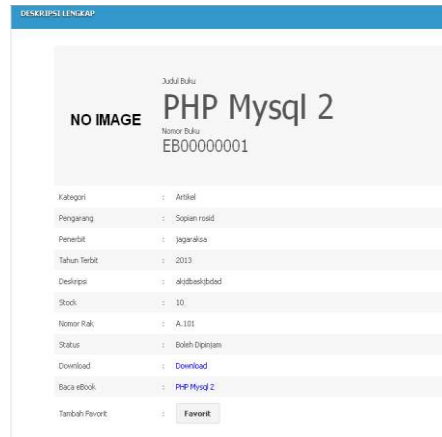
DESKRIPSI LENGKAP

NO IMAGE

Judul Buku
PHP Mysql 2
Nomor Buku
EB00000001

| | | |
|---|---|---|
| Kategori | : | Artikel |
| Pengarang | : | Sopian rosid |
| Penerbit | : | jagaraksa |
| Tahun Terbit | : | 2013 |
| Deskripsi | : | akjdbaskjbdad |
| Stock | : | 10 |
| Nomor Rak | : | A.101 |
| Status | : | Boleh Dipinjam |
| Download | : | Download |
| Baca eBook | : | PHP Mysql 2 |
| Tambah Favorit | : | Favorit |